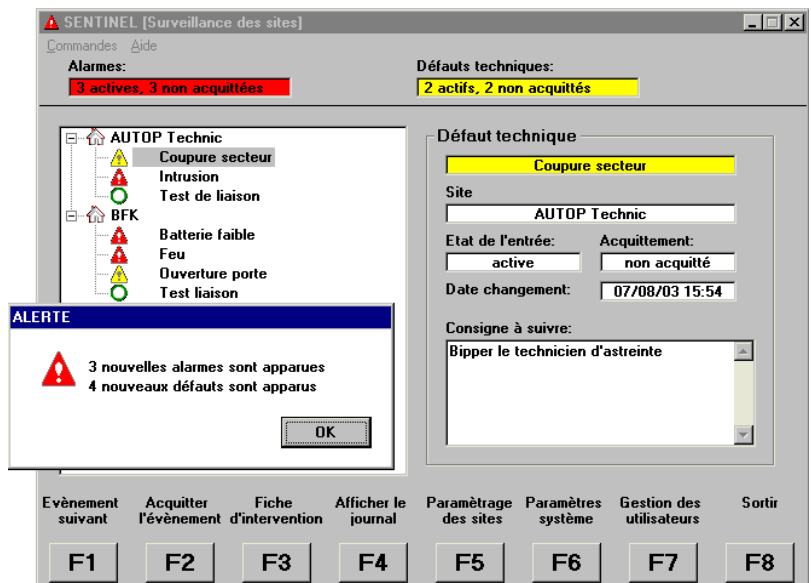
SENTINEL [Surveillance des sites]

Commandes Aide

Alarmes:
3 actives, 3 non acquittées

Défauts techniques:
2 actifs, 2 non acquittés

AUTOP Technic
Coupure secteur
Intrusion
Test de liaison
BFK
Batterie faible
Feu
Ouverture porte
Test liaison

Défaut technique
Coupure secteur
Site
AUTOP Technic
Etat de l'entrée:
active
Acquittement:
non acquitté
Date changement:
07/08/03 15:54
Consigne à suivre:
Bipper le technicien d'astreinte

ALERTE
3 nouvelles alarmes sont apparues
4 nouveaux défauts sont apparus
OK

Evènement suivant | Acquitter l'évènement | Fiche d'intervention | Afficher le journal | Paramètrage des sites | Paramètres système | Gestion des utilisateurs | Sortir

F1 F2 F3 F4 F5 F6 F7 F8